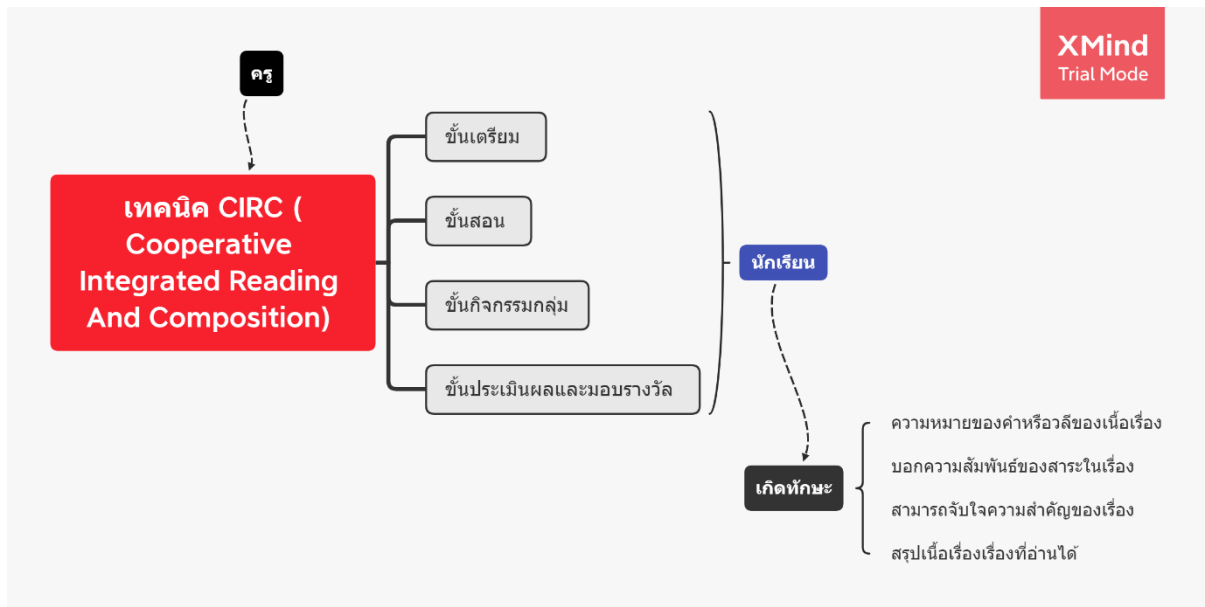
XMind
Trial Mode

ครู

เทคนิค CIRC ( Cooperative Integrated Reading And Composition)

ขั้นเตรียม

ขั้นสอน

ขั้นกิจกรรมกลุ่ม

ขั้นประเมินผลและมอบรางวัล

นักเรียน

เกิดทักษะ

ความหมายของคำหรือวลีของเนื้อเรื่อง

บอกความสัมพันธ์ของสาระในเรื่อง

สามารถจับใจความสำคัญของเรื่อง

สรุปเนื้อเรื่องเรื่องที่อ่านได้